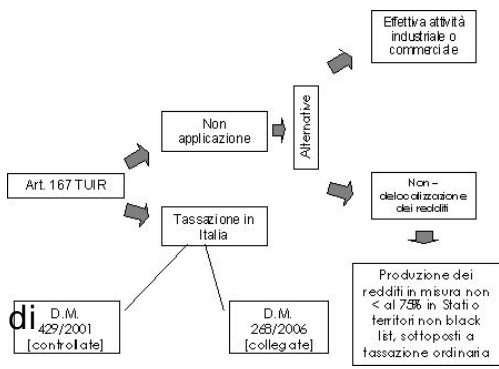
Effettiva attività industriale o commerciale

Non applicazione

Alternative

Art. 167 TUIR

Non – delocalizzazione dei redditi

Tassazione in Italia

Produzione dei redditi in misura non < al 75% in Stati o territori non black list, sottoposti a tassazione ordinaria

di

D.M. 429/2001 [controllate]

D.M. 268/2006 [collegate]